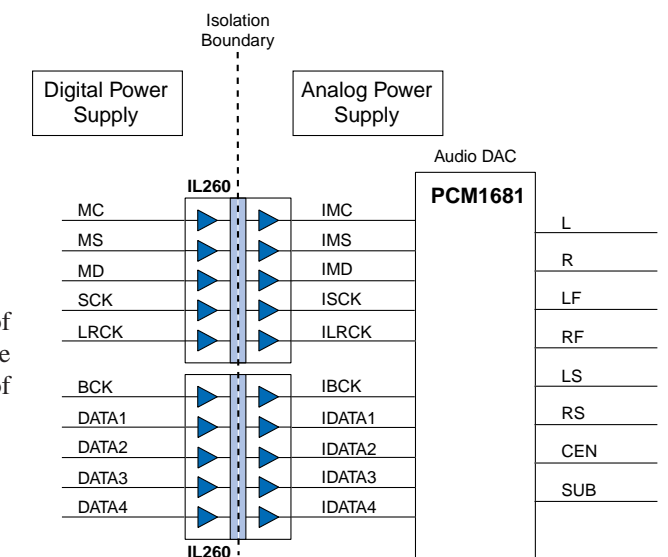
Isolation Boundary

Digital Power Supply

Analog Power Supply

Audio DAC

PCM1681

IL260

MC
MS
MD
SCK
LRCK

IMC
IMS
IMD
ISCK
ILRCK

BCK
DATA1
DATA2
DATA3
DATA4

IBCK
IDATA1
IDATA2
IDATA3
IDATA4

IL260

L
R
LF
RF
LS
RS
CEN
SUB

of
e
of